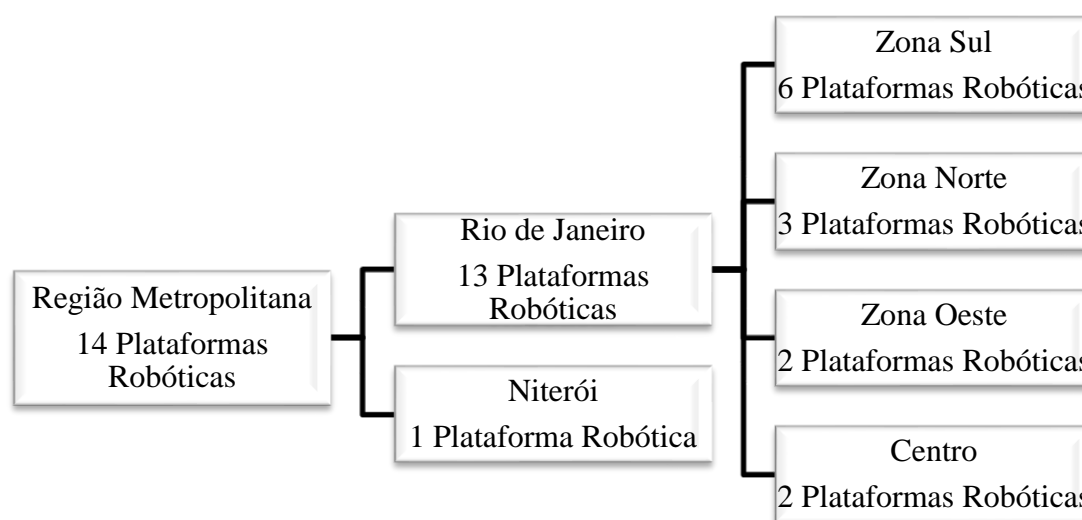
Região Metropolitana
14 Plataformas Robóticas

Rio de Janeiro
13 Plataformas Robóticas

Niterói
1 Plataforma Robótica

Zona Sul
6 Plataformas Robóticas

Zona Norte
3 Plataformas Robóticas

Zona Oeste
2 Plataformas Robóticas

Centro
2 Plataformas Robóticas